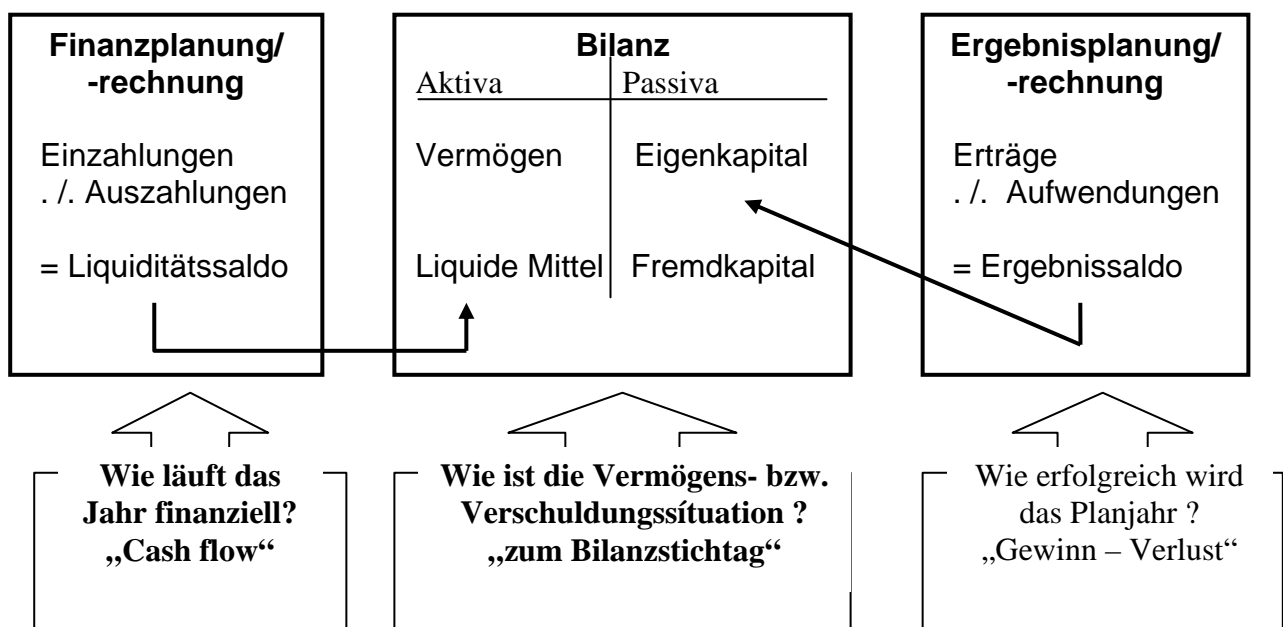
Finanzplanung/ -rechnung

Einzahlungen
. /. Auszahlungen

= Liquiditätssaldo

Bilanz

| Aktiva | Passiva |
|---|---|
| Vermögen | Eigenkapital |
| Liquide Mittel | Fremdkapital |

Ergebnisplanung/ -rechnung

Erträge
. /. Aufwendungen

= Ergebnissaldo

Wie läuft das Jahr finanziell? „Cash flow“

Wie ist die Vermögens- bzw. Verschuldungssítuation ? „zum Bilanzstichtag“

Wie erfolgreich wird das Planjahr ? „Gewinn – Verlust“